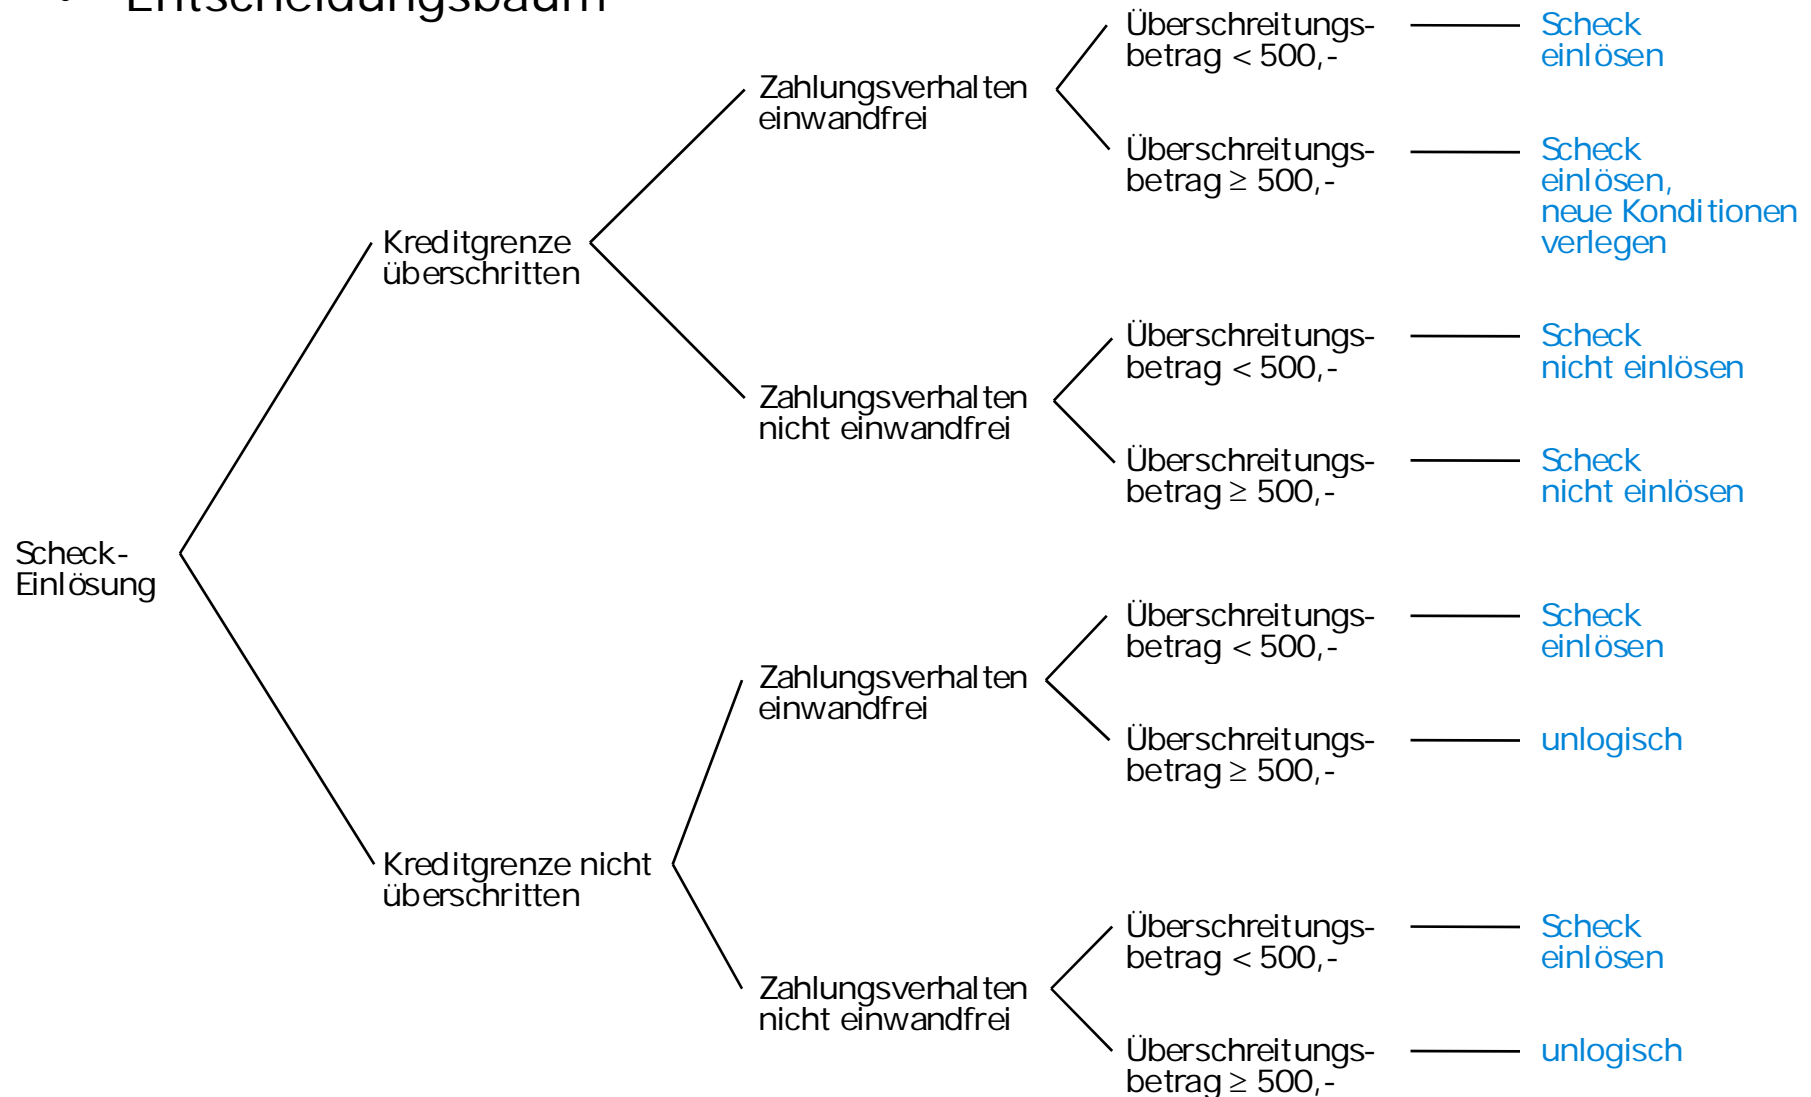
• Entscheidungsbaum

Scheck-Einlösung

Kreditgrenze überschritten

Zahlungsverhalten einwandfrei

Überschreitungsbetrag < 500,- Scheck einlösen

Überschreitungsbetrag ≥ 500,- Scheck einlösen, neue Konditionen verlegen

Zahlungsverhalten nicht einwandfrei

Überschreitungsbetrag < 500,- Scheck nicht einlösen

Überschreitungsbetrag ≥ 500,- Scheck nicht einlösen

Kreditgrenze nicht überschritten

Zahlungsverhalten einwandfrei

Überschreitungsbetrag < 500,- Scheck einlösen

Überschreitungsbetrag ≥ 500,- unlogisch

Zahlungsverhalten nicht einwandfrei

Überschreitungsbetrag < 500,- Scheck einlösen

Überschreitungsbetrag ≥ 500,- unlogisch